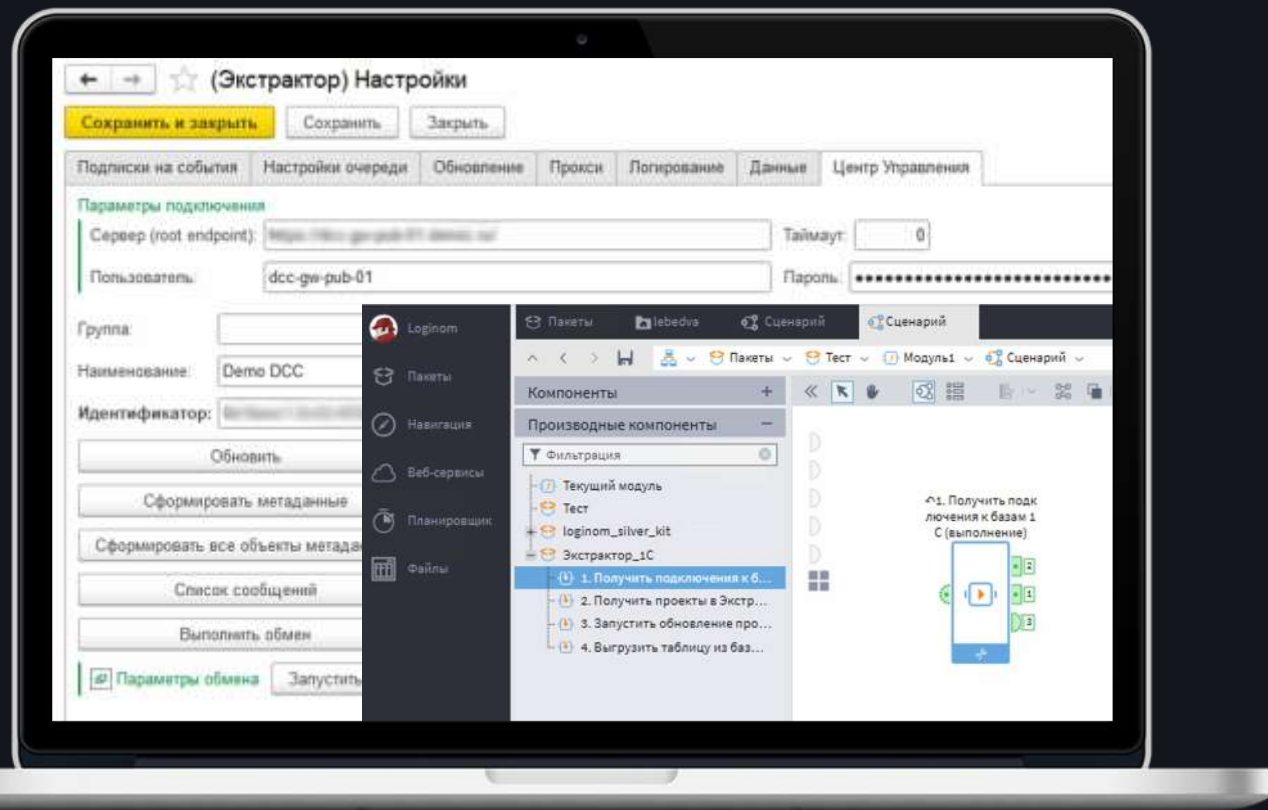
(Экстрактор) Настройки

Сохранить и закрыть | Сохранить | Закрыть

Подписки на события | Настройки очереди | Обновление | Прокси | Логирование | Данные | Центр Управления

Параметры подключения

Сервер (root endpoint): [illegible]

Таймаут: 0

Пользователь: dcc-gw-pub-01

Пароль: ••••••••••••••••••••••••••••

Группа:

Наименование: Demo DCC

Идентификатор: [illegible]

Обновить

Сформировать метаданные

Сформировать все объекты метада

Список сообщений

Выполнить обмен

Параметры обмена | Запустить

Loginom

Пакеты

Навигация

Веб-сервисы

Планировщик

Файлы

Пакеты | lebedva | Сценарий | Сценарий

Пакеты | Тест | Модуль1 | Сценарий

Компоненты +

Производные компоненты −

Фильтрация

Текущий модуль

Тест

loginom_silver_kit

Экстрактор_1С

1. Получить подключения к б...

2. Получить проекты в Экстр...

3. Запустить обновление про...

4. Выгрузить таблицу из баз...

1. Получить подключения к базам 1С (выполнение)

2

1

3